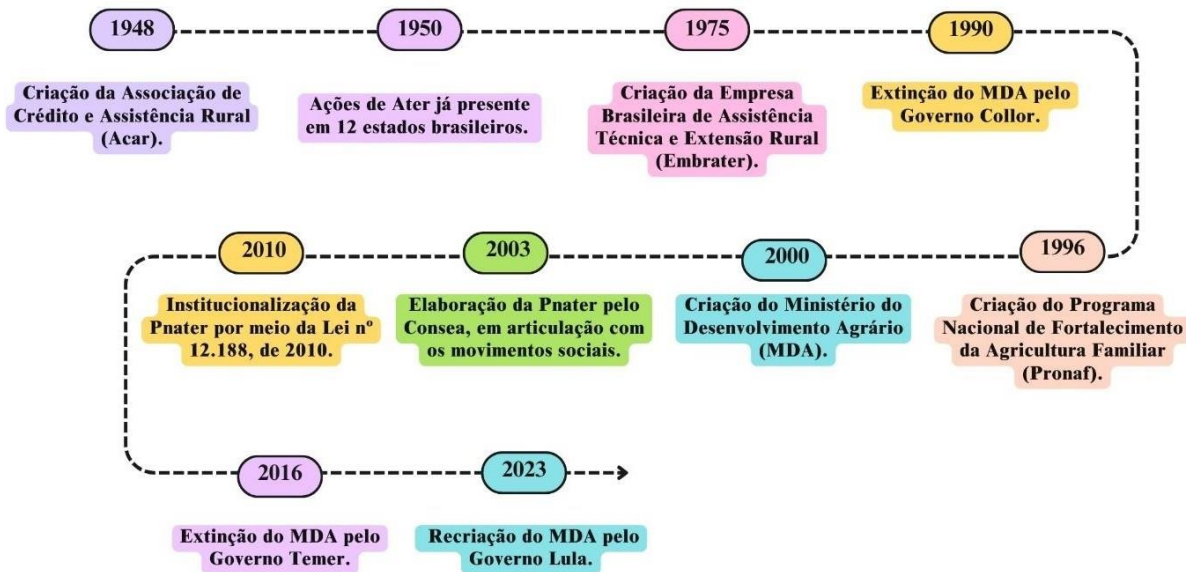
1948

Criação da Associação de Crédito e Assistência Rural (Acar).

1950

Ações de Ater já presente em 12 estados brasileiros.

1975

Criação da Empresa Brasileira de Assistência Técnica e Extensão Rural (Embrater).

1990

Extinção do MDA pelo Governo Collor.

1996

Criação do Programa Nacional de Fortalecimento da Agricultura Familiar (Pronaf).

2000

Criação do Ministério do Desenvolvimento Agrário (MDA).

2003

Elaboração da Pnater pelo Consea, em articulação com os movimentos sociais.

2010

Institucionalização da Pnater por meio da Lei nº 12.188, de 2010.

2016

Extinção do MDA pelo Governo Temer.

2023

Recriação do MDA pelo Governo Lula.